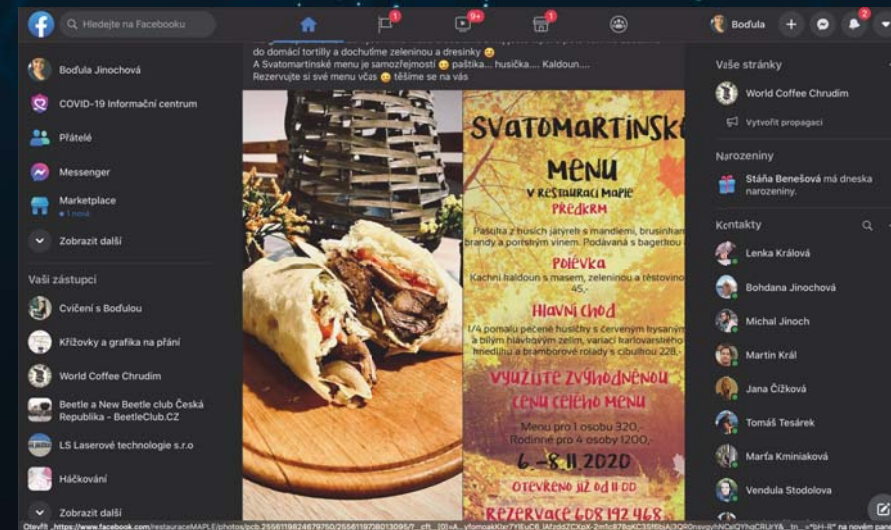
Hledejte na Facebooku
1
9+
1
Boďula
2

do domácí tortilly a dochutíme zeleninou a dresinky 😋
A Svatomartinské menu je samozřejmostí 😋 paštika... husička.... Kaldoun....
Rezervujte si své menu včas 😊 těšíme se na vás

Svatomartinsk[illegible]
menu
v restauraci Maple
Předkrm
Paštika z husích jater s mandlemi, brusinkam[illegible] brandy a portským vínem. Podávaná s bagetkou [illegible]
Polévka
Kachní kaldoun s masem, zeleninou a těstovino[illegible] 45,-
Hlavní chod
1/4 pomalu pečené husičky s červeným hlávkovým zelím, variací karlovarského knedlíku a bramborové rolády s cibulkou 228,-
Využijte zvýhodněnou cenu celého menu
Menu pro 1 osobu 320,-
Rodinné pro 4 osoby 1200,-
6.-8.11.2020
Otevřeno již od 11 hod
Rezervace 608 192 468

Boďula Jinochová
COVID-19 Informační centrum
Přátelé
Messenger
Marketplace
• 1 nová
Zobrazit další

Vaši zástupci
Cvičení s Boďulou
Křížovky a grafika na přání
World Coffee Chrudim
Beetle a New Beetle club Česká Republika - BeetleClub.CZ
LS Laserové technologie s.r.o
Háčkování
Zobrazit další

Vaše stránky
World Coffee Chrudim
Vytvořit propagaci

Narozeniny
Sťáňa Benešová má dneska narozeniny.

Kontakty
Lenka Králová
Bohdana Jinochová
Michal Jinoch
Martin Král
Jana Čížková
Tomáš Tesárek
Marťa Kminiaková
Vendula Stodolova

Otevřít „https://www.facebook.com/restauraceMAPLE/photos/pcb.2556119824679750/2556119738013095/?__cft__[0]=A...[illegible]“ na novém pa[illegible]